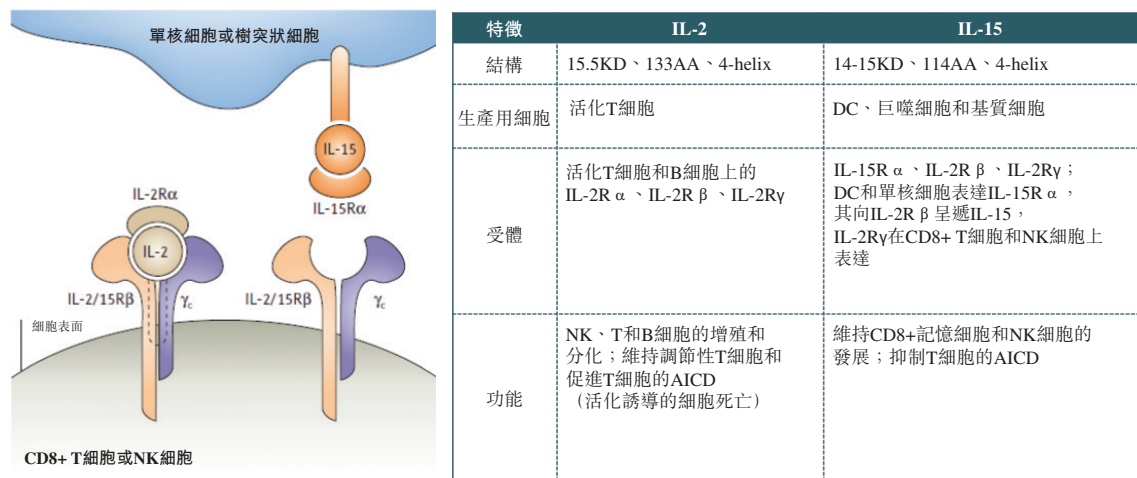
單核細胞或樹突狀細胞

IL-15

IL-15Rα

IL-2Rα

IL-2

IL-2/15Rβ

$\gamma_c$

IL-2/15Rβ

$\gamma_c$

細胞表面

CD8+ T細胞或NK細胞

| 特徵 | IL-2 | IL-15 |
|---|---|---|
| 結構 | 15.5KD、133AA、4-helix | 14-15KD、114AA、4-helix |
| 生產用細胞 | 活化T細胞 | DC、巨噬細胞和基質細胞 |
| 受體 | 活化T細胞和B細胞上的 IL-2R α 、IL-2R β 、IL-2Rγ | IL-15R α 、IL-2R β 、IL-2Rγ；DC和單核細胞表達IL-15R α ，其向IL-2R β 呈遞IL-15，IL-2Rγ在CD8+ T細胞和NK細胞上表達 |
| 功能 | NK、T和B細胞的增殖和分化；維持調節性T細胞和促進T細胞的AICD（活化誘導的細胞死亡） | 維持CD8+記憶細胞和NK細胞的發展；抑制T細胞的AICD |